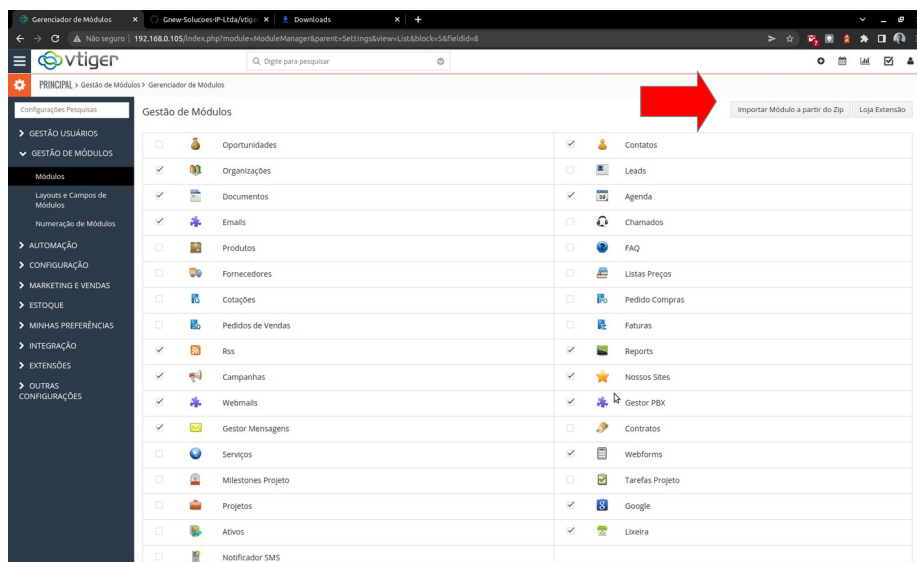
Gerenciador de Módulos × Gnew-Solucoes-IP-Ltda/vtige × Downloads × +

Não seguro | 192.168.0.105/index.php?module=ModuleManager&parent=Settings&view=List&block=5&fieldid=8

vtiger

Digite para pesquisar

PRINCIPAL > Gestão de Módulos > Gerenciador de Módulos

Configurações Pesquisas

GESTÃO USUÁRIOS
GESTÃO DE MÓDULOS
Módulos
Layouts e Campos de Módulos
Numeração de Módulos
AUTOMAÇÃO
CONFIGURAÇÃO
MARKETING E VENDAS
ESTOQUE
MINHAS PREFERÊNCIAS
INTEGRAÇÃO
EXTENSÕES
OUTRAS CONFIGURAÇÕES

Gestão de Módulos

Importar Módulo a partir do Zip Loja Extensão

| | |
|---|---|
| Oportunidades | Contatos |
| Organizações | Leads |
| Documentos | Agenda |
| Emails | Chamados |
| Produtos | FAQ |
| Fornecedores | Listas Preços |
| Cotações | Pedido Compras |
| Pedidos de Vendas | Faturas |
| Rss | Reports |
| Campanhas | Nossos Sites |
| Webmails | Gestor PBX |
| Gestor Mensagens | Contratos |
| Serviços | Webforms |
| Milestones Projeto | Tarefas Projeto |
| Projetos | Google |
| Ativos | Lixeira |
| Notificador SMS | |